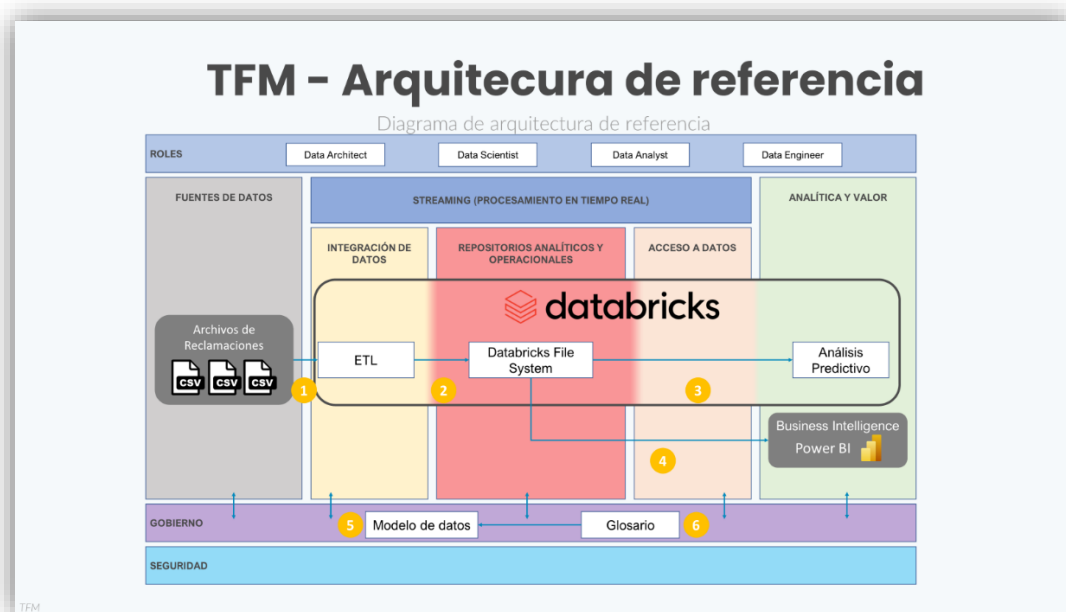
TFM - Arquitecura de referencia

Diagrama de arquitectura de referencia

ROLES
Data Architect
Data Scientist
Data Analyst
Data Engineer

FUENTES DE DATOS

STREAMING (PROCESAMIENTO EN TIEMPO REAL)

ANALÍTICA Y VALOR

INTEGRACIÓN DE DATOS

REPOSITORIOS ANALÍTICOS Y OPERACIONALES

ACCESO A DATOS

databricks

Archivos de Reclamaciones
CSV CSV CSV

ETL

Databricks File System

Análisis Predictivo

1
2
3

Business Intelligence
Power BI

4

GOBIERNO
5
Modelo de datos
Glosario
6

SEGURIDAD

TFM